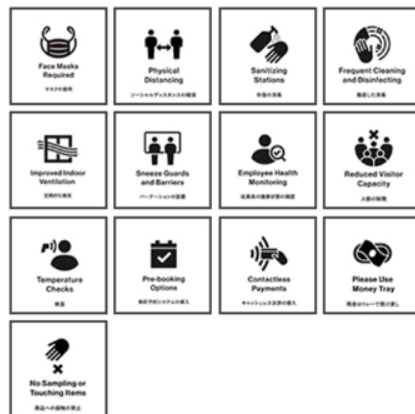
Face Masks Required
マスクの着用

Physical Distancing
ソーシャルディスタンスの確保

Sanitizing Stations
手指の消毒

Frequent Cleaning and Disinfecting
徹底した消毒

Improved Indoor Ventilation
定期的な換気

Sneeze Guards and Barriers
パーテーションの設置

Employee Health Monitoring
従業員の健康状態の確認

Reduced Visitor Capacity
入数の制限

Temperature Checks
検温

Pre-booking Options
事前予約システムの導入

Contactless Payments
キャッシュレス決済の導入

Please Use Money Tray
現金はトレーで受け渡し

No Sampling or Touching Items
商品への接触の禁止